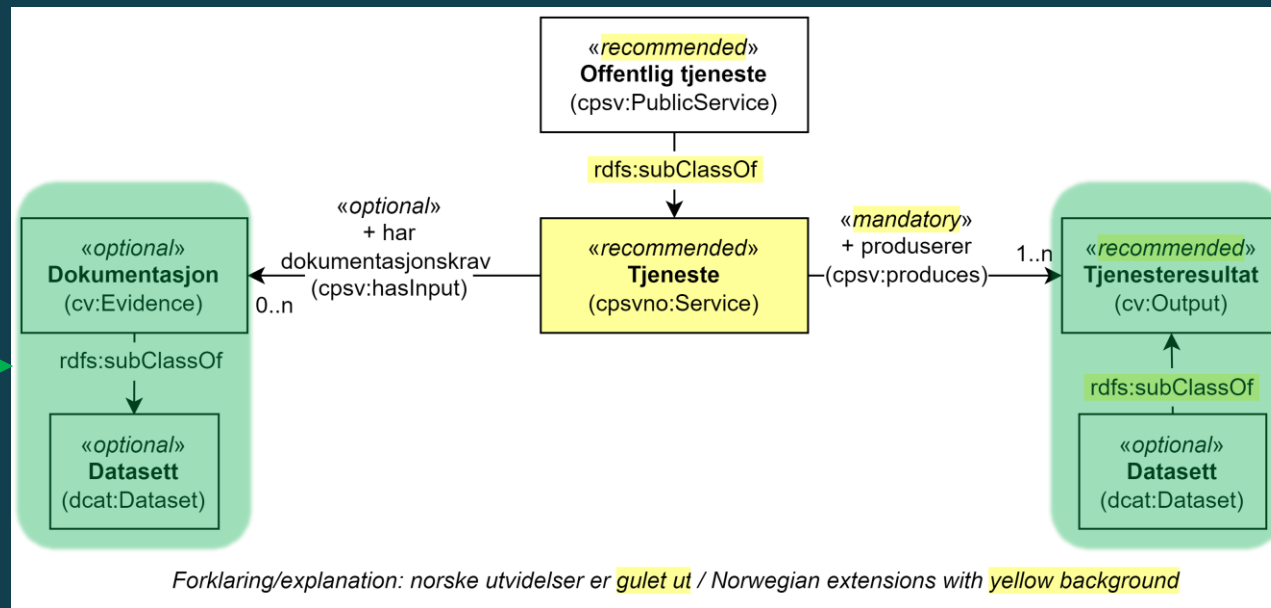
«recommended»
Offentlig tjeneste
(cpsv:PublicService)

rdfs:subClassOf

«optional»
Dokumentasjon
(cv:Evidence)

rdfs:subClassOf

«optional»
Datasett
(dcat:Dataset)

«optional»
+ har
dokumentasjonskrav
(cpsv:hasInput)
0..n

«recommended»
Tjeneste
(cpsvno:Service)

«mandatory»
+ produserer
(cpsv:produces)
1..n

«recommended»
Tjenesteresultat
(cv:Output)

rdfs:subClassOf

«optional»
Datasett
(dcat:Dataset)

Forklaring/explanation: norske utvidelser er gulet ut / Norwegian extensions with yellow background